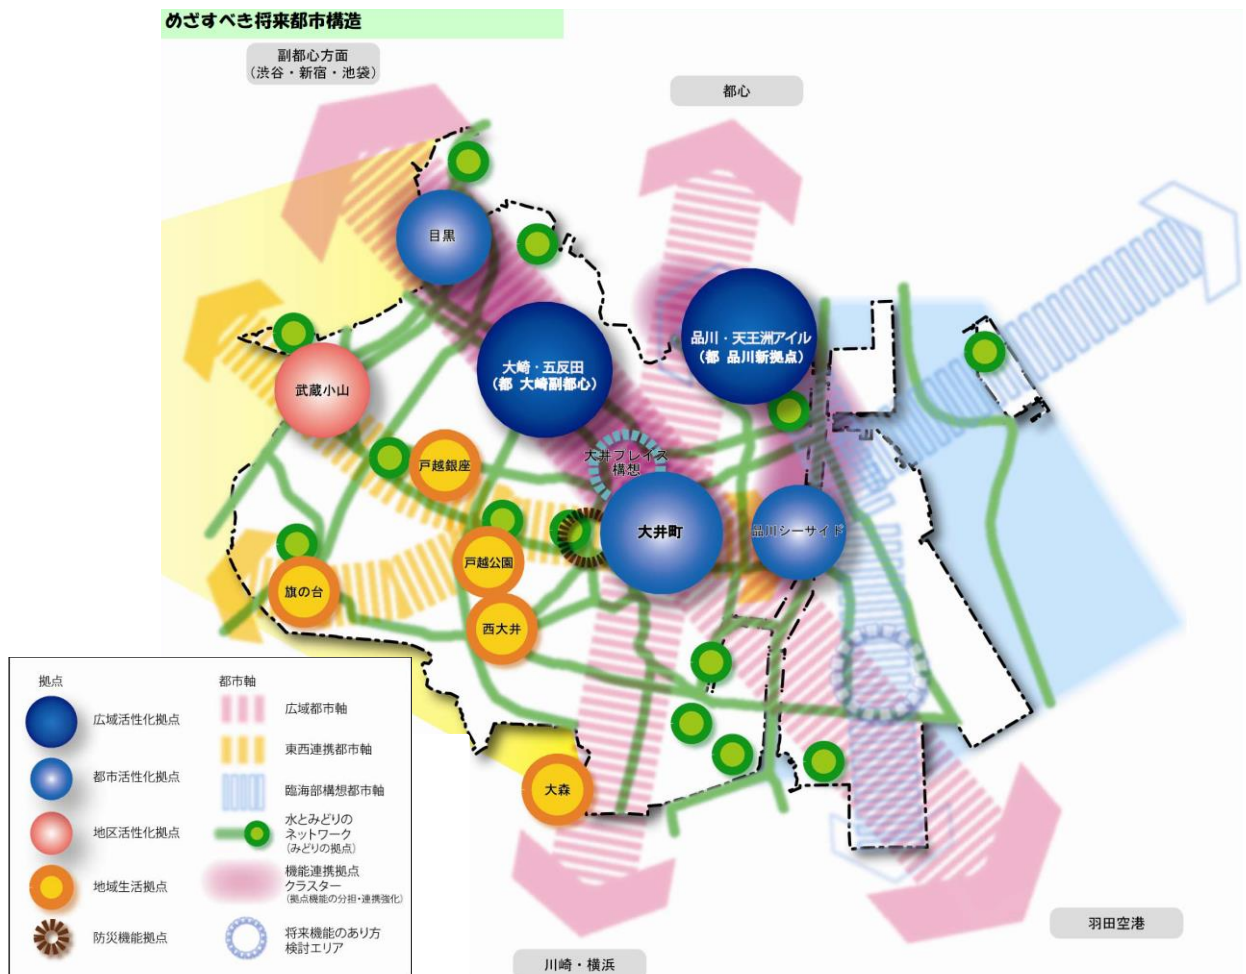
めざすべき将来都市構造

副都心方面
（渋谷・新宿・池袋）

都心

目黒

大崎・五反田
（都 大崎副都心）

品川・天王洲アイル
（都 品川新拠点）

武蔵小山

戸越銀座

大井プレイス
構想

大井町

品川シーサイド

戸越公園

旗の台

西大井

大森

羽田空港

川崎・横浜

拠点
広域活性化拠点
都市活性化拠点
地区活性化拠点
地域生活拠点
防災機能拠点

都市軸
広域都市軸
東西連携都市軸
臨海部構想都市軸
水とみどりの
ネットワーク
（みどりの拠点）
機能連携拠点
クラスター
（拠点機能の分担・連携強化）
将来機能のあり方
検討エリア